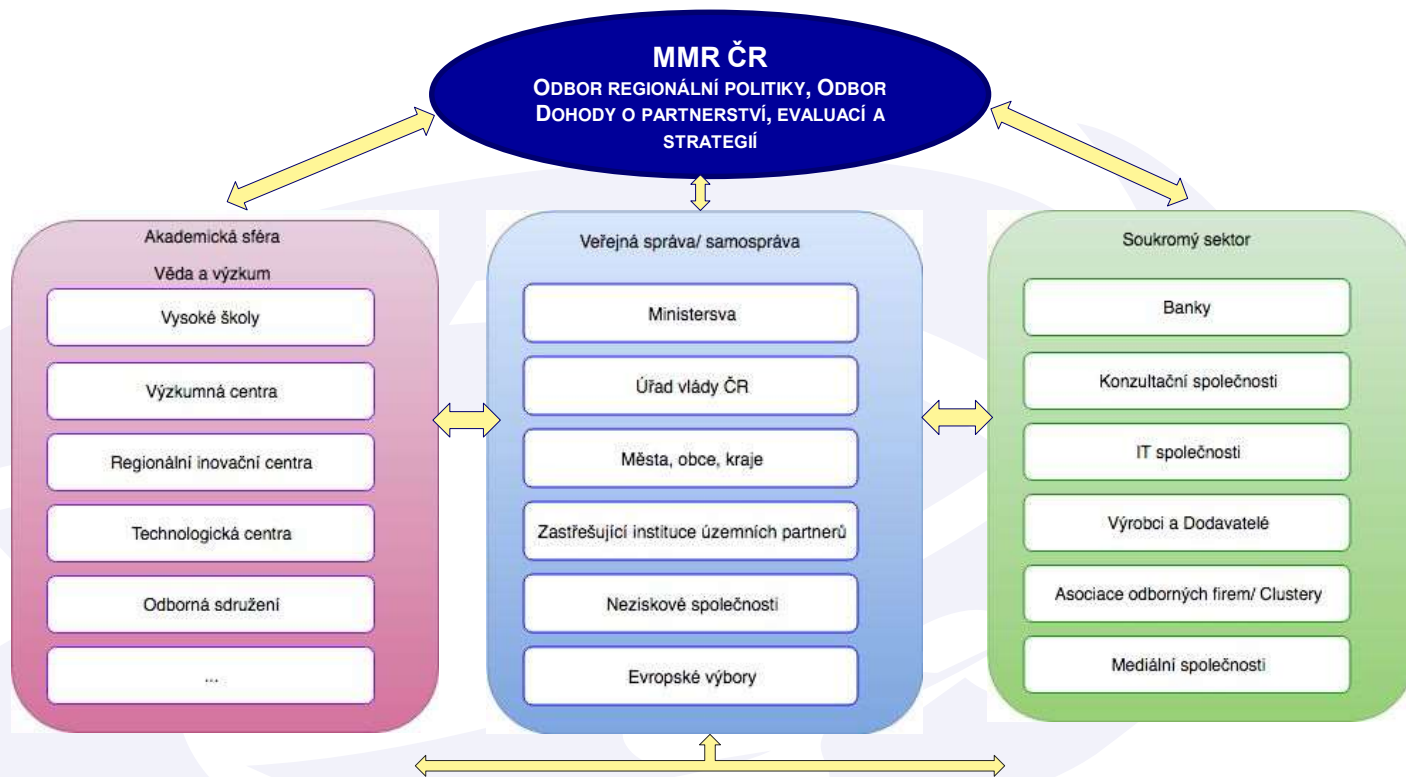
MMR ČR
ODBOR REGIONÁLNÍ POLITIKY, ODBOR DOHODY O PARTNERSTVÍ, EVALUACÍ A STRATEGIÍ

Akademická sféra
Věda a výzkum

Vysoké školy

Výzkumná centra

Regionální inovační centra

Technologická centra

Odborná sdružení

...

Veřejná správa/ samospráva

Ministersva

Úřad vlády ČR

Města, obce, kraje

Zastřešující instituce územních partnerů

Neziskové společnosti

Evropské výbory

Soukromý sektor

Banky

Konzultační společnosti

IT společnosti

Výrobci a Dodavatelé

Asociace odborných firem/ Clustery

Mediální společnosti